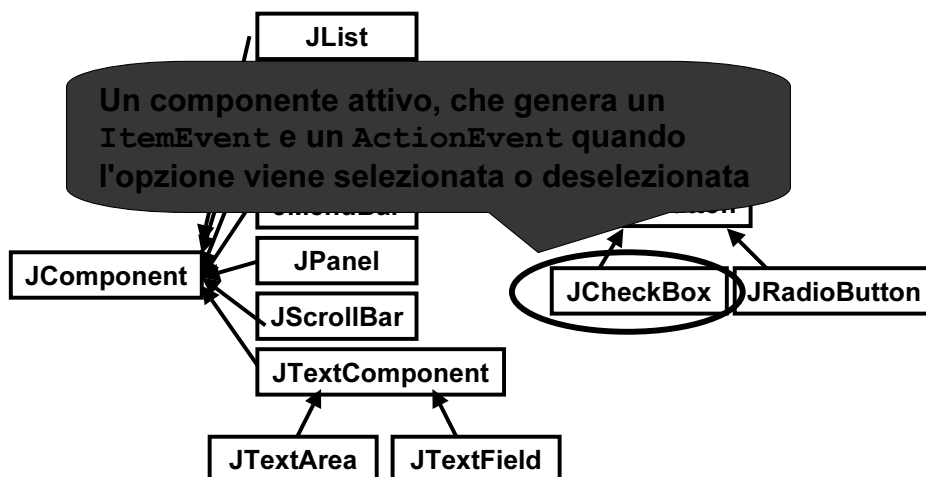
JList

Un componente attivo, che genera un ItemEvent e un ActionEvent quando l'opzione viene selezionata o deselezionata

JComponent

JPanel

JScrollBar

JTextComponent

JTextArea

JTextField

JCheckBox

JRadioButton